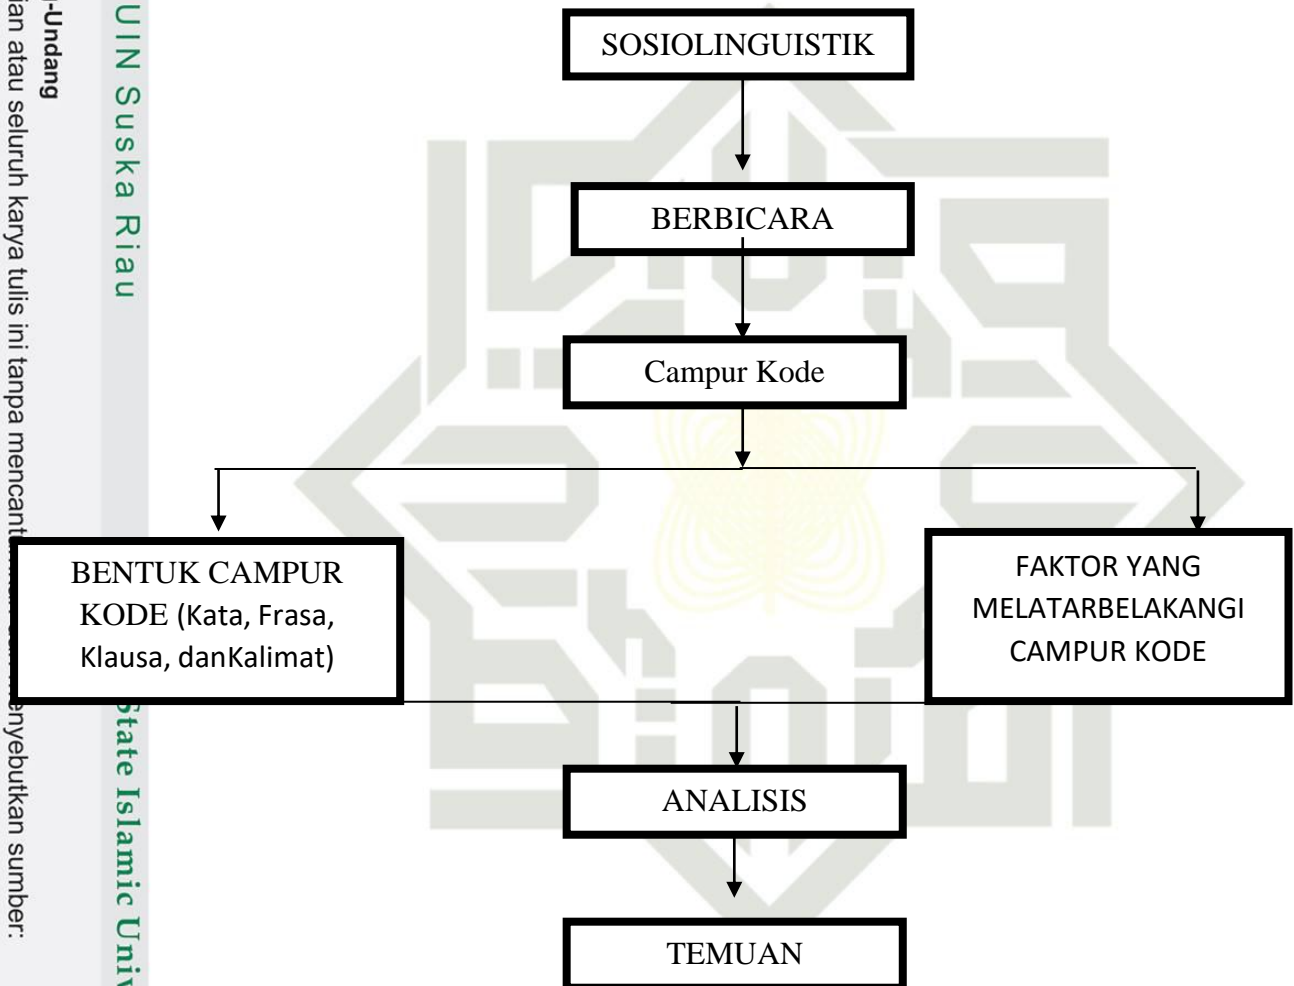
-Undang
ian atau seluruh karya tulis ini tanpa mencant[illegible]nyebutkan sumber:

UIN Suska Riau

State Islamic Univ

SOSIOLINGUISTIK

BERBICARA

Campur Kode

BENTUK CAMPUR KODE (Kata, Frasa, Klausa, danKalimat)

FAKTOR YANG MELATARBELAKANGI CAMPUR KODE

ANALISIS

TEMUAN